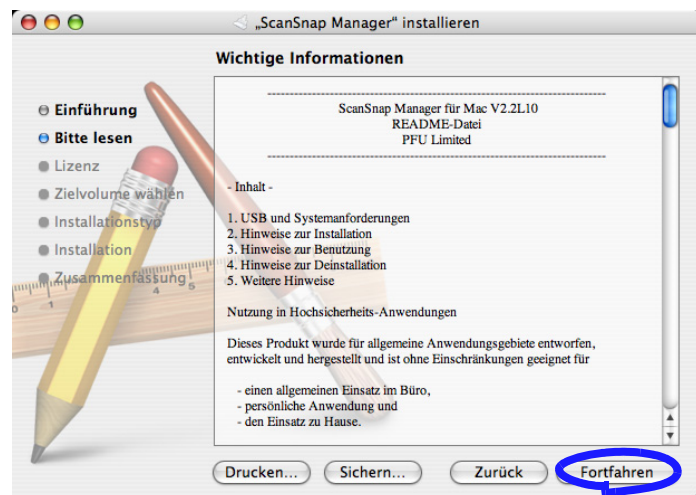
„ScanSnap Manager" installieren

Wichtige Informationen

Einführung
Bitte lesen
Lizenz
Zielvolume wählen
Installationstyp
Installation
Zusammenfassung

ScanSnap Manager für Mac V2.2L10
README-Datei
PFU Limited

- Inhalt -

1. USB und Systemanforderungen
2. Hinweise zur Installation
3. Hinweise zur Benutzung
4. Hinweise zur Deinstallation
5. Weitere Hinweise

Nutzung in Hochsicherheits-Anwendungen

Dieses Produkt wurde für allgemeine Anwendungsgebiete entworfen, entwickelt und hergestellt und ist ohne Einschränkungen geeignet für

- einen allgemeinen Einsatz im Büro,
- persönliche Anwendung und
- den Einsatz zu Hause.

Drucken...
Sichern...
Zurück
Fortfahren